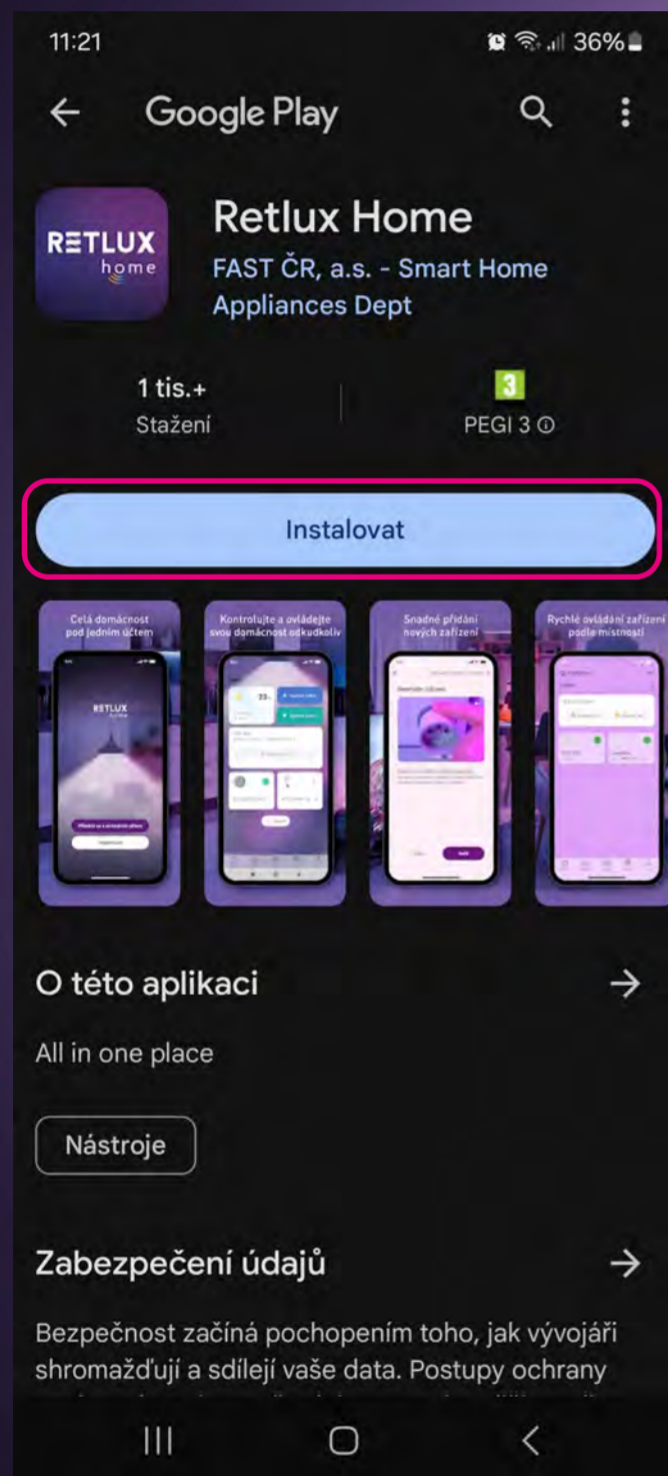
11:21 36%

Google Play

RETLUX home

Retlux Home

FAST ČR, a.s. - Smart Home Appliances Dept

1 tis.+
Stažení

3
PEGI 3 ⓘ

Instalovat

Celá domácnost pod jedním účtem

RETLUX home

Kontrolujte a ovládejte svou domácnost odkudkoliv

Snadné přidání nových zařízení

Rychlé ovládání zařízení podle místností

O této aplikaci

All in one place

Nástroje

Zabezpečení údajů

Bezpečnost začíná pochopením toho, jak vývojáři shromažďují a sdílejí vaše data. Postupy ochrany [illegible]